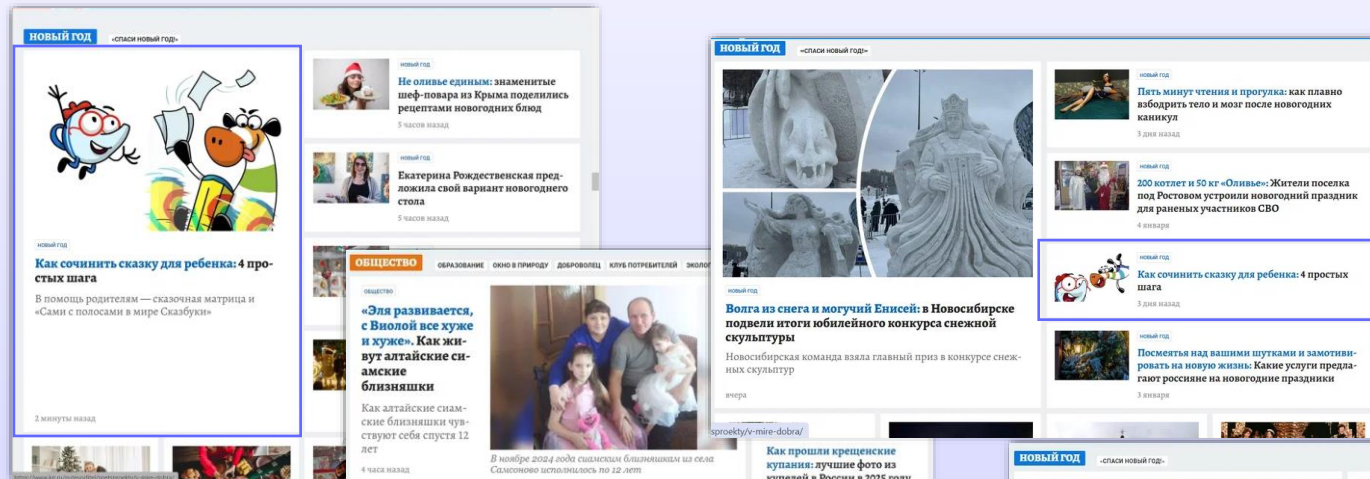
НОВЫЙ ГОД «СПАСИ НОВЫЙ ГОД!»

НОВЫЙ ГОД
Как сочинить сказку для ребенка: 4 простых шага
В помощь родителям — сказочная матрица и «Сами с полосами в мире Сказбуки»
2 минуты назад

НОВЫЙ ГОД
Не оливье единым: знаменитые шеф-повара из Крыма поделились рецептами новогодних блюд
5 часов назад

НОВЫЙ ГОД
Екатерина Рождественская предложила свой вариант новогоднего стола
5 часов назад

ОБЩЕСТВО ОБРАЗОВАНИЕ ОКНО В ПРИРОДУ ДОБРОВОЛЕЦ КЛУБ ПОТРЕБИТЕЛЕЙ ЭКОЛОГ

ОБЩЕСТВО
«Эля развивается, с Виолой все хуже и хуже». Как живут алтайские сиамские близняшки
Как алтайские сиамские близняшки чувствуют себя спустя 12 лет
4 часа назад
В ноябре 2024 года сиамским близняшкам из села Самсоново исполнилось по 12 лет

НОВЫЙ ГОД «СПАСИ НОВЫЙ ГОД!»

НОВЫЙ ГОД
Волга из снега и могучий Енисей: в Новосибирске подвели итоги юбилейного конкурса снежной скульптуры
Новосибирская команда взяла главный приз в конкурсе снежных скульптур
вчера

НОВЫЙ ГОД
Пять минут чтения и прогулка: как плавно взбодрить тело и мозг после новогодних каникул
3 дня назад

НОВЫЙ ГОД
200 котлет и 50 кг «Оливье»: Жители поселка под Ростовом устроили новогодний праздник для раненых участников СВО
4 января

НОВЫЙ ГОД
Как сочинить сказку для ребенка: 4 простых шага
3 дня назад

НОВЫЙ ГОД
Посмеяться над вашими шутками и замотивировать на новую жизнь: Какие услуги предлагают россияне на новогодние праздники
3 января

sproekty/v-mire-dobra/
Как прошли крещенские купания: лучшие фото из купелей в России в 2025 году

НОВЫЙ ГОД «СПАСИ НОВЫЙ ГОД!»